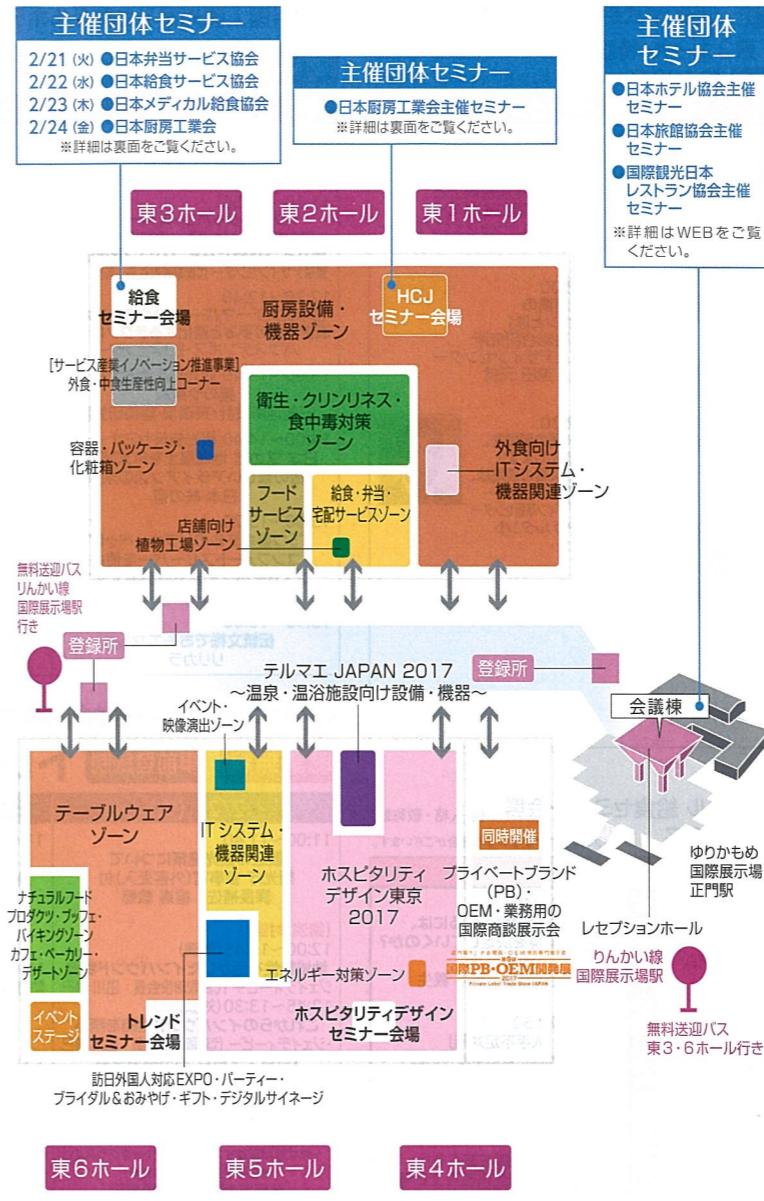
主催団体セミナー
2/21 (火) ●日本弁当サービス協会
2/22 (水) ●日本給食サービス協会
2/23 (木) ●日本メディカル給食協会
2/24 (金) ●日本厨房工業会
※詳細は裏面をご覧ください。

主催団体セミナー
●日本厨房工業会主催セミナー
※詳細は裏面をご覧ください。

主催団体セミナー
●日本ホテル協会主催セミナー
●日本旅館協会主催セミナー
●国際観光日本レストラン協会主催セミナー
※詳細はWEBをご覧ください。

東3ホール
東2ホール
東1ホール

給食セミナー会場
厨房設備・機器ゾーン
HCJセミナー会場
[サービス産業イノベーション推進事業] 外食・中食生産性向上コーナー
衛生・クリンリネス・食中毒対策ゾーン
容器・パッケージ・化粧箱ゾーン
外食向けITシステム・機器関連ゾーン
フードサービスゾーン
給食・弁当・宅配サービスゾーン
店舗向け植物工場ゾーン

無料送迎バス りんかい線 国際展示場駅行き
登録所
登録所
テルマエ JAPAN 2017
〜温泉・温浴施設向け設備・機器〜
会議棟
イベント・映像演出ゾーン
テーブルウェアゾーン
ITシステム・機器関連ゾーン
ホスピタリティデザイン東京2017
同時開催
プライベートブランド(PB)・OEM・業務用の国際商談展示会
国際PB・OEM開発展 2017
ゆりかもめ 国際展示場正門駅
レセプションホール
りんかい線 国際展示場駅
ナチュラルフードプロダクツ・ブッフェ・バイキングゾーン カフェ・ベーカリー・デザートゾーン
イベントステージ
トレンドセミナー会場
エネルギー対策ゾーン
ホスピタリティデザインセミナー会場
無料送迎バス 東3・6ホール行き
訪日外国人対応EXPO・パーティー・ブライダル&おみやげ・ギフト・デジタルサイネージ

東6ホール
東5ホール
東4ホール